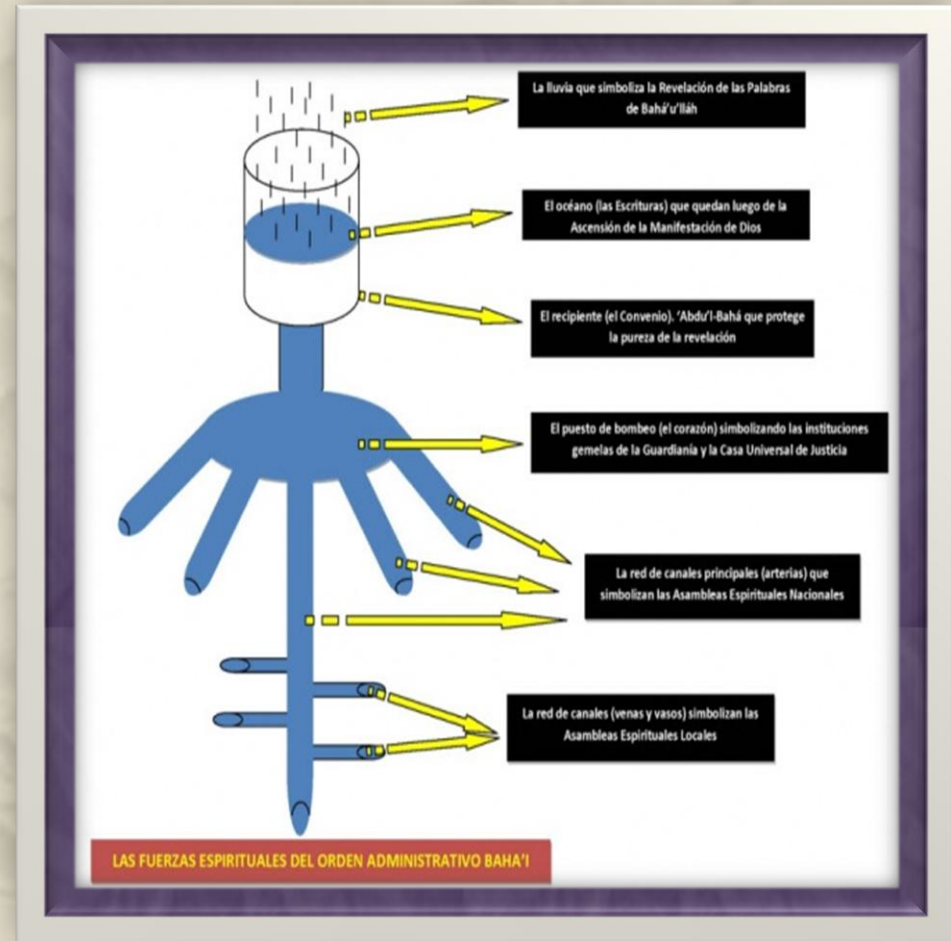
La lluvia que simboliza la Revelación de las Palabras de Bahá'u'lláh

El océano (las Escrituras) que quedan luego de la Ascensión de la Manifestación de Dios

El recipiente (el Convenio). 'Abdu'l-Bahá que protege la pureza de la revelación

El puesto de bombeo (el corazón) simbolizando las instituciones gemelas de la Guardianía y la Casa Universal de Justicia

La red de canales principales (arterias) que simbolizan las Asambleas Espirituales Nacionales

La red de canales (venas y vasos) simbolizan las Asambleas Espirituales Locales

LAS FUERZAS ESPIRITUALES DEL ORDEN ADMINISTRATIVO BAHA'I